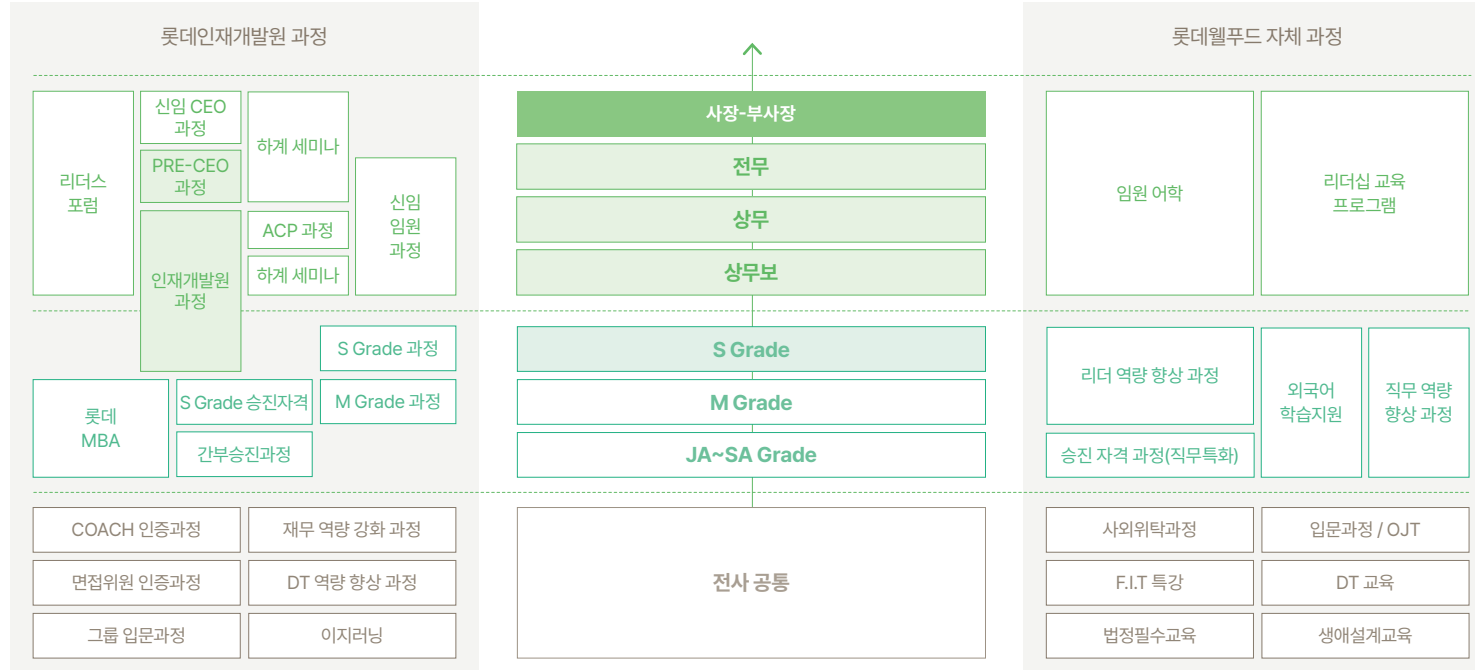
롯데인재개발원 과정

리더스 포럼

신임 CEO 과정

PRE-CEO 과정

인재개발원 과정

하계 세미나

ACP 과정

하계 세미나

신임 임원 과정

S Grade 과정

롯데 MBA

S Grade 승진자격

M Grade 과정

간부승진과정

COACH 인증과정

재무 역량 강화 과정

면접위원 인증과정

DT 역량 향상 과정

그룹 입문과정

이지러닝

사장-부사장

전무

상무

상무보

S Grade

M Grade

JA~SA Grade

전사 공통

롯데웰푸드 자체 과정

임원 어학

리더십 교육 프로그램

리더 역량 향상 과정

외국어 학습지원

직무 역량 향상 과정

승진 자격 과정(직무특화)

사외위탁과정

입문과정 / OJT

F.I.T 특강

DT 교육

법정필수교육

생애설계교육